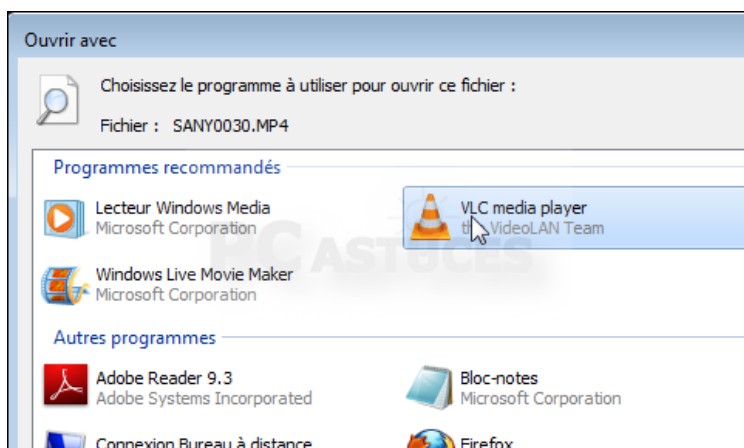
Ouvrir avec

Choisissez le programme à utiliser pour ouvrir ce fichier :

Fichier : SANY0030.MP4

Programmes recommandés

Lecteur Windows Media
Microsoft Corporation

VLC media player
the VideoLAN Team

Windows Live Movie Maker
Microsoft Corporation

PC Astuces

Autres programmes

Adobe Reader 9.3
Adobe Systems Incorporated

Bloc-notes
Microsoft Corporation

Connexion Bureau à distance

Firefox